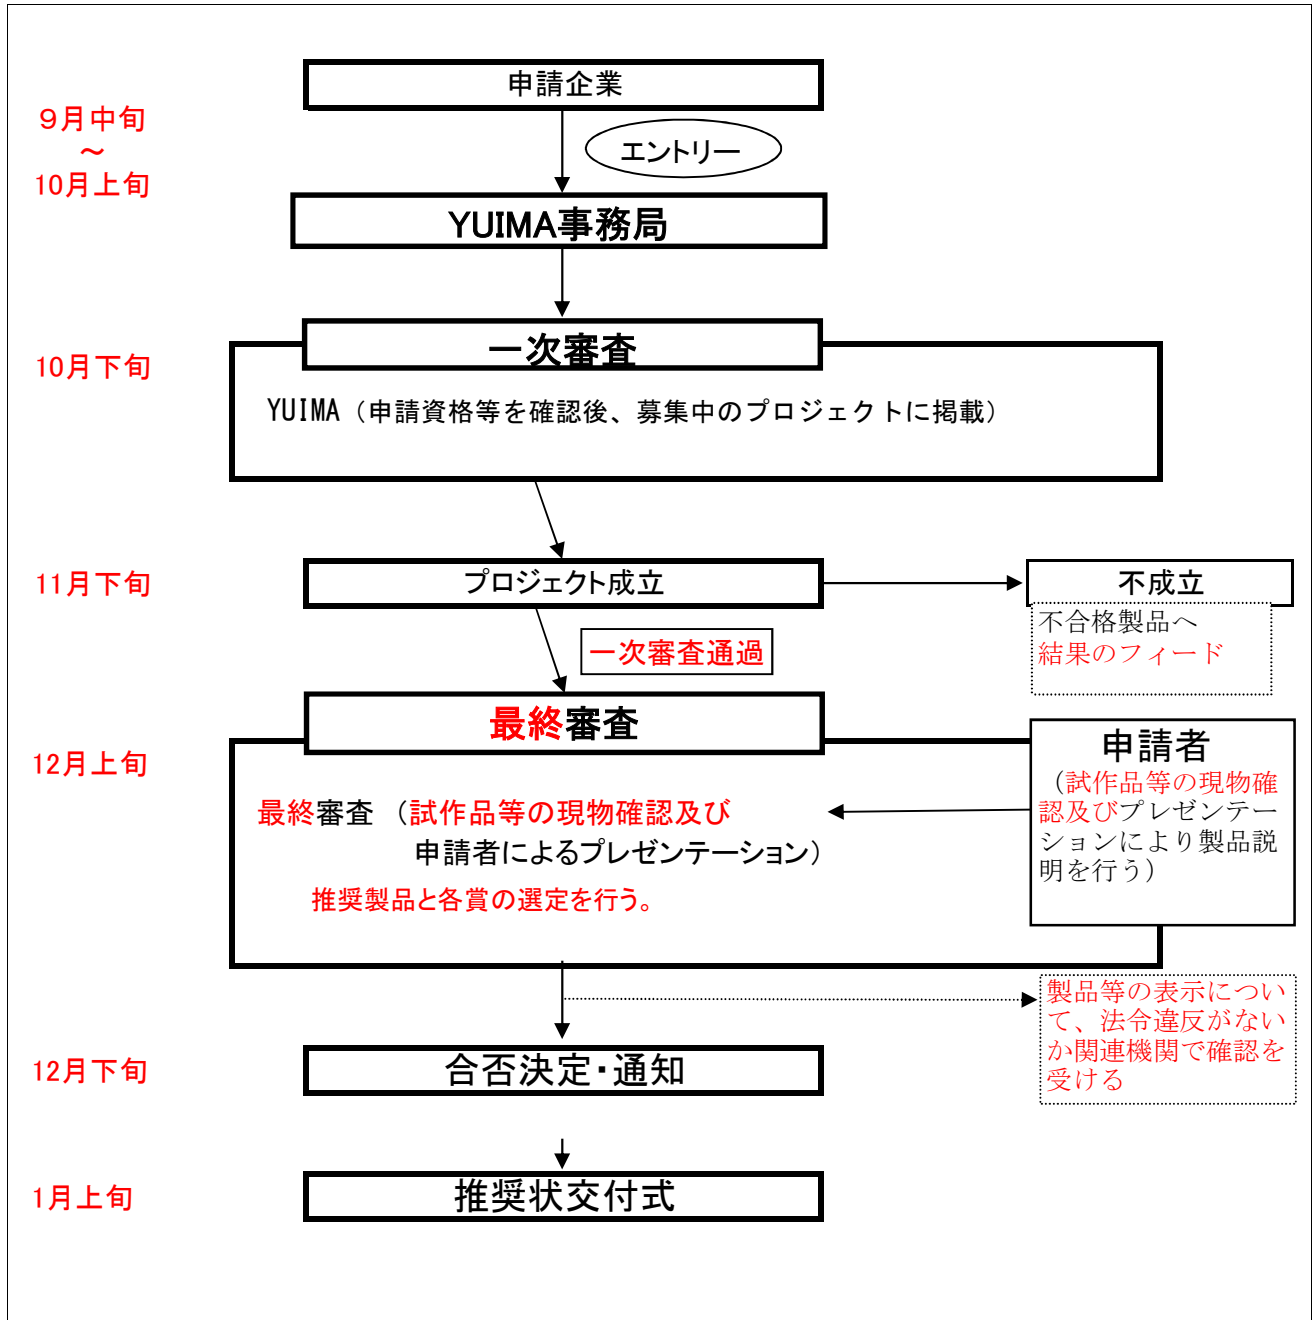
9月中旬
～
10月上旬

申請企業

エントリー

YUIMA事務局

10月下旬

一次審査

YUIMA（申請資格等を確認後、募集中のプロジェクトに掲載）

11月下旬

プロジェクト成立

不成立

不合格製品へ結果のフィード

一次審査通過

12月上旬

最終審査

最終審査 （試作品等の現物確認及び申請者によるプレゼンテーション）

推奨製品と各賞の選定を行う。

申請者

（試作品等の現物確認及びプレゼンテーションにより製品説明を行う）

製品等の表示について、法令違反がないか関連機関で確認を受ける

12月下旬

合否決定･通知

1月上旬

推奨状交付式